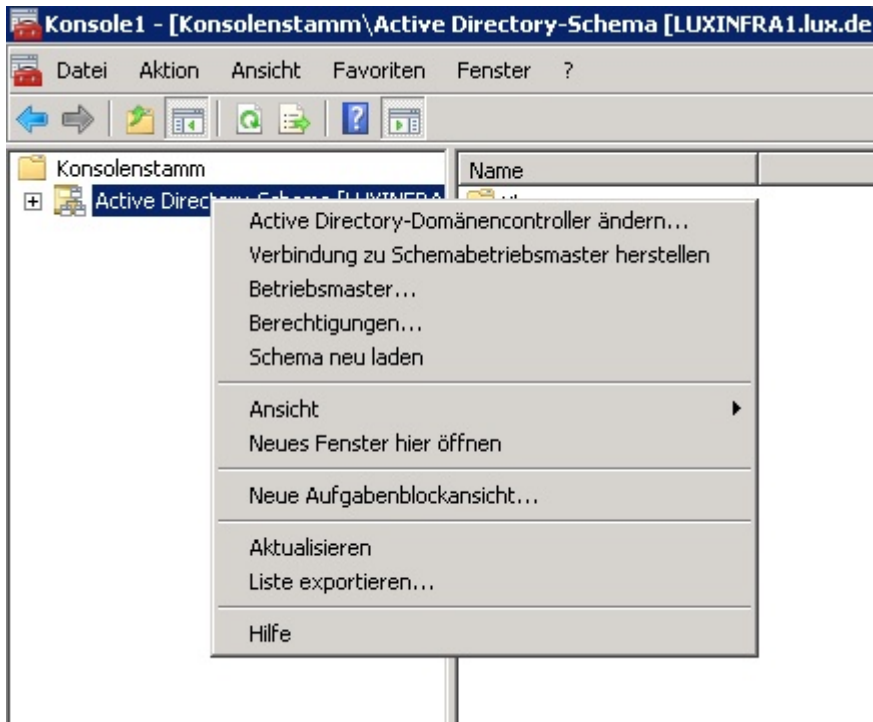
Konsole1 - [Konsolenstamm\Active Directory-Schema [LUXINFRA1.lux.de

Datei Aktion Ansicht Favoriten Fenster ?

Konsolenstamm

Active Direct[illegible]

Name

Active Directory-Domänencontroller ändern...
Verbindung zu Schemabetriebsmaster herstellen
Betriebsmaster...
Berechtigungen...
Schema neu laden

Ansicht
Neues Fenster hier öffnen

Neue Aufgabenblockansicht...

Aktualisieren
Liste exportieren...

Hilfe